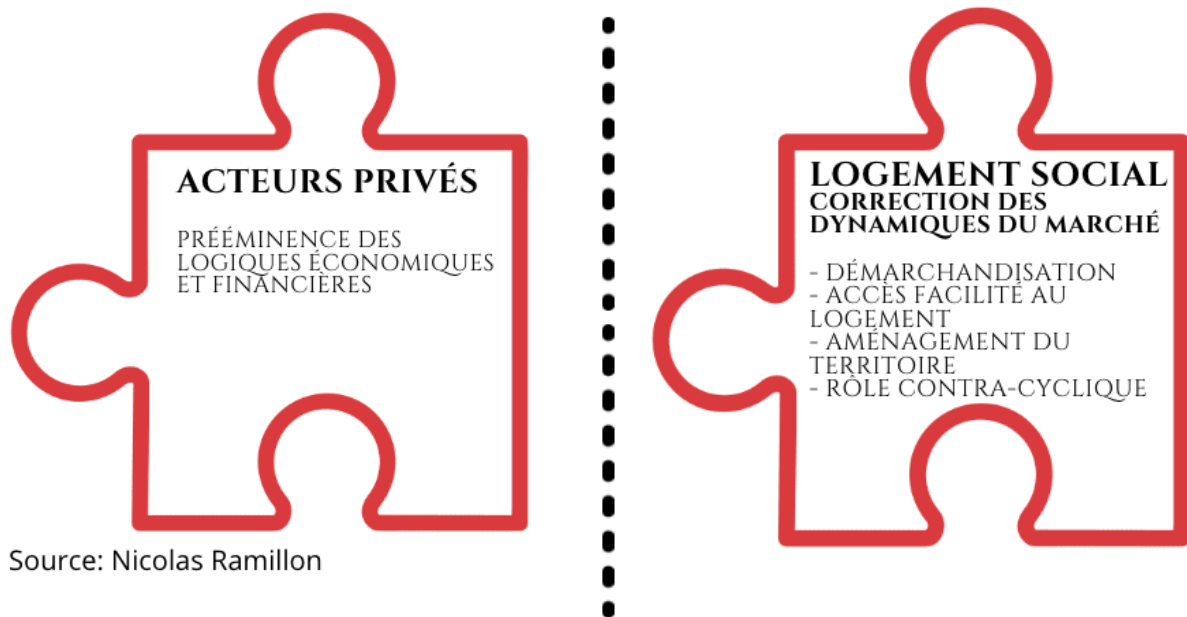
ACTEURS PRIVÉS

PRÉÉMINENCE DES LOGIQUES ÉCONOMIQUES ET FINANCIÈRES

Source: Nicolas Ramillon

LOGEMENT SOCIAL
CORRECTION DES DYNAMIQUES DU MARCHÉ

- DÉMARCHANDISATION
- ACCÈS FACILITÉ AU LOGEMENT
- AMÉNAGEMENT DU TERRITOIRE
- RÔLE CONTRA-CYCLIQUE